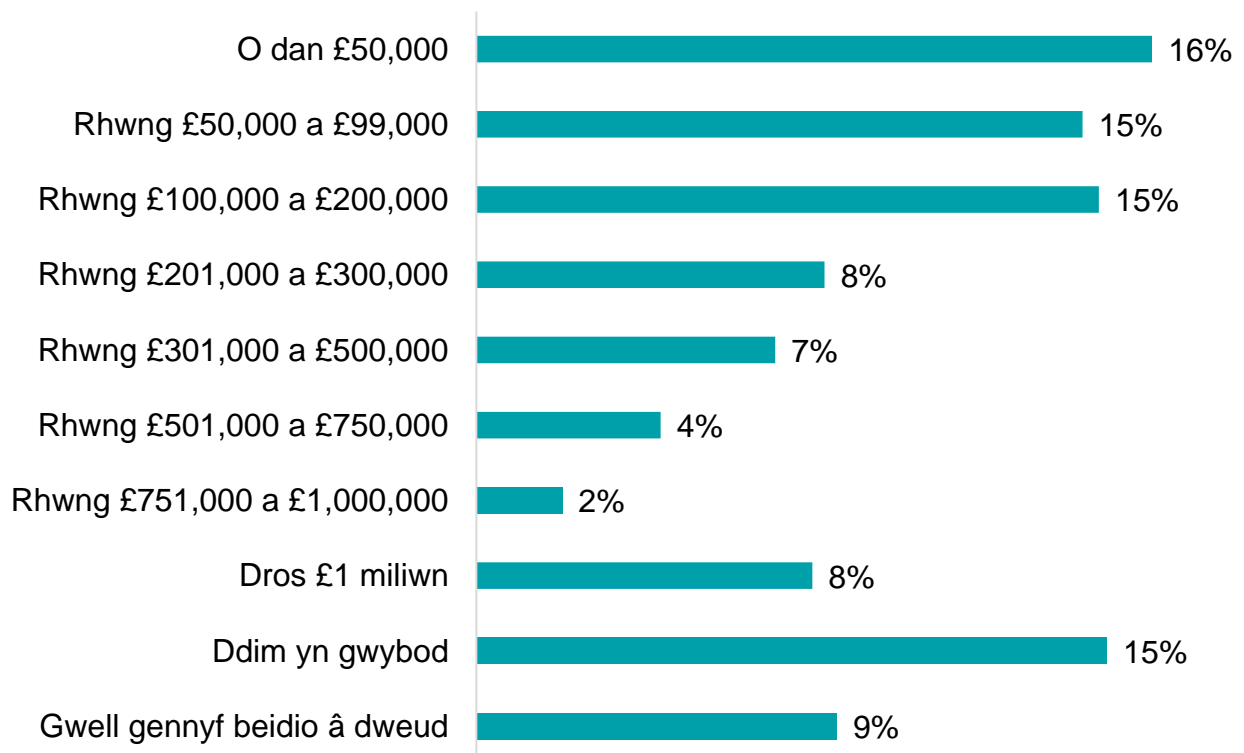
| | |
|---|---|
| O dan £50,000 | 16% |
| Rhwng £50,000 a £99,000 | 15% |
| Rhwng £100,000 a £200,000 | 15% |
| Rhwng £201,000 a £300,000 | 8% |
| Rhwng £301,000 a £500,000 | 7% |
| Rhwng £501,000 a £750,000 | 4% |
| Rhwng £751,000 a £1,000,000 | 2% |
| Dros £1 miliwn | 8% |
| Ddim yn gwybod | 15% |
| Gwell gennyf beidio â dweud | 9% |